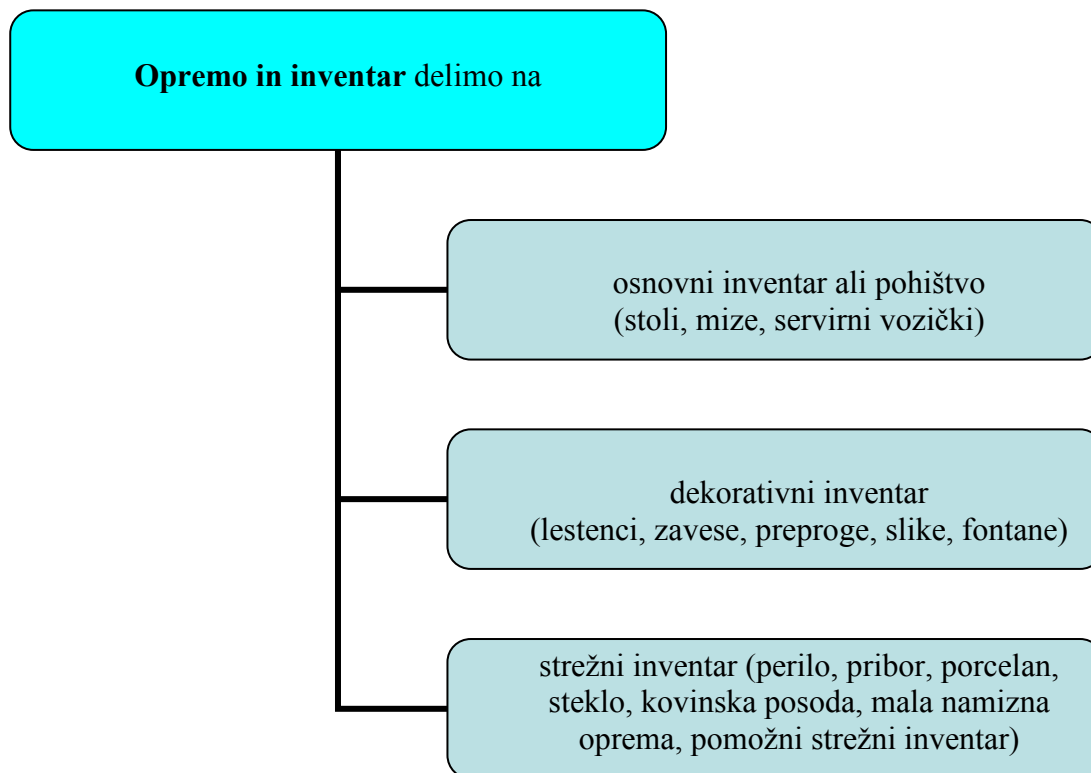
**Opremo in inventar** delimo na

osnovni inventar ali pohištvo
(stoli, mize, servirni vozički)

dekorativni inventar
(lestenci, zavese, preproge, slike, fontane)

strežni inventar (perilo, pribor, porcelan, steklo, kovinska posoda, mala namizna oprema, pomožni strežni inventar)